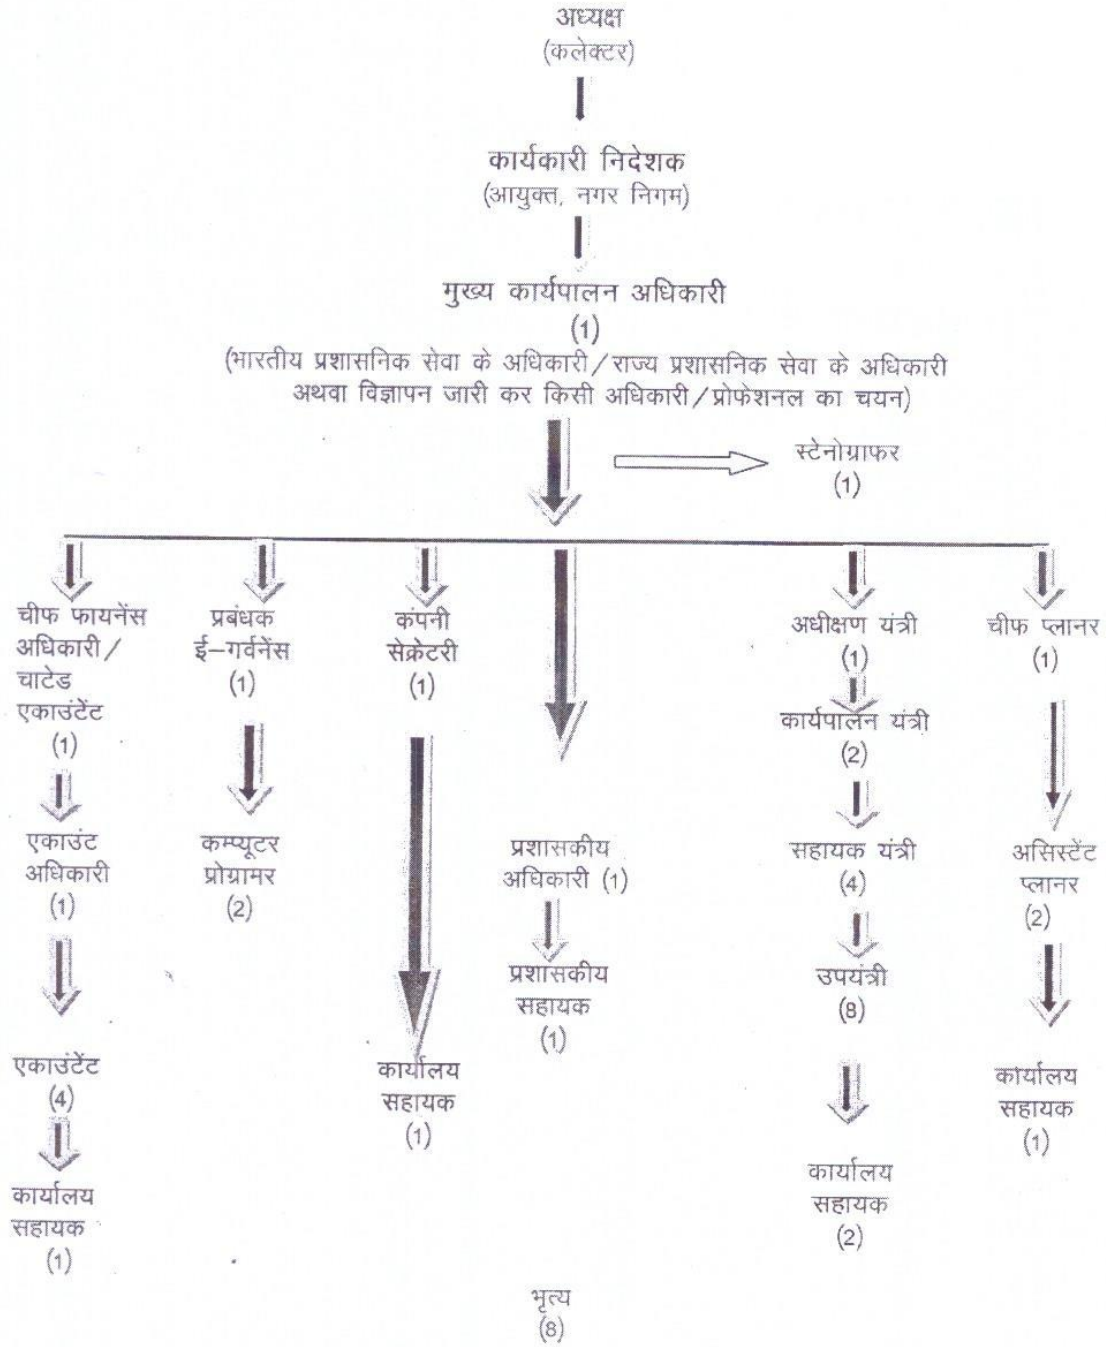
अध्यक्ष
(कलेक्टर)

कार्यकारी निदेशक
(आयुक्त, नगर निगम)

मुख्य कार्यपालन अधिकारी
(1)
(भारतीय प्रशासनिक सेवा के अधिकारी/राज्य प्रशासनिक सेवा के अधिकारी अथवा विज्ञापन जारी कर किसी अधिकारी/प्रोफेशनल का चयन)

स्टेनोग्राफर
(1)

चीफ फायनेंस अधिकारी/चाटेड एकाउंटेंट
(1)

एकाउंट अधिकारी
(1)

एकाउंटेंट
(4)

कार्यालय सहायक
(1)

प्रबंधक ई-गर्वनेंस
(1)

कम्प्यूटर प्रोग्रामर
(2)

कंपनी सेक्रेटरी
(1)

कार्यालय सहायक
(1)

प्रशासकीय अधिकारी (1)

प्रशासकीय सहायक
(1)

अधीक्षण यंत्री
(1)

कार्यपालन यंत्री
(2)

सहायक यंत्री
(4)

उपयंत्री
(8)

कार्यालय सहायक
(2)

चीफ प्लानर
(1)

असिस्टेंट प्लानर
(2)

कार्यालय सहायक
(1)

भृत्य
(8)